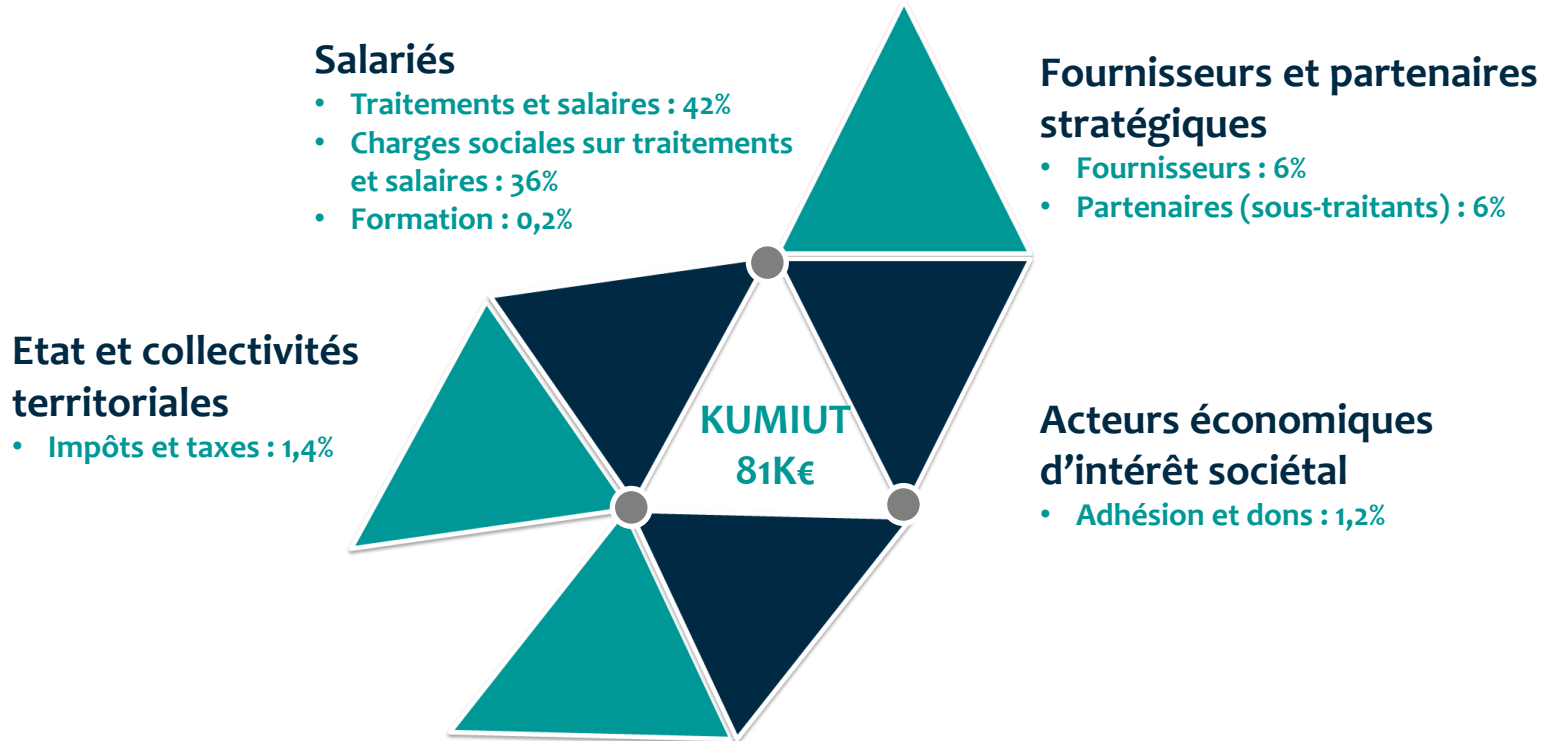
Salariés
• Traitements et salaires : 42%
• Charges sociales sur traitements et salaires : 36%
• Formation : 0,2%

Fournisseurs et partenaires stratégiques
• Fournisseurs : 6%
• Partenaires (sous-traitants) : 6%

Etat et collectivités territoriales
• Impôts et taxes : 1,4%

KUMIUT
81K€

Acteurs économiques d'intérêt sociétal
• Adhésion et dons : 1,2%